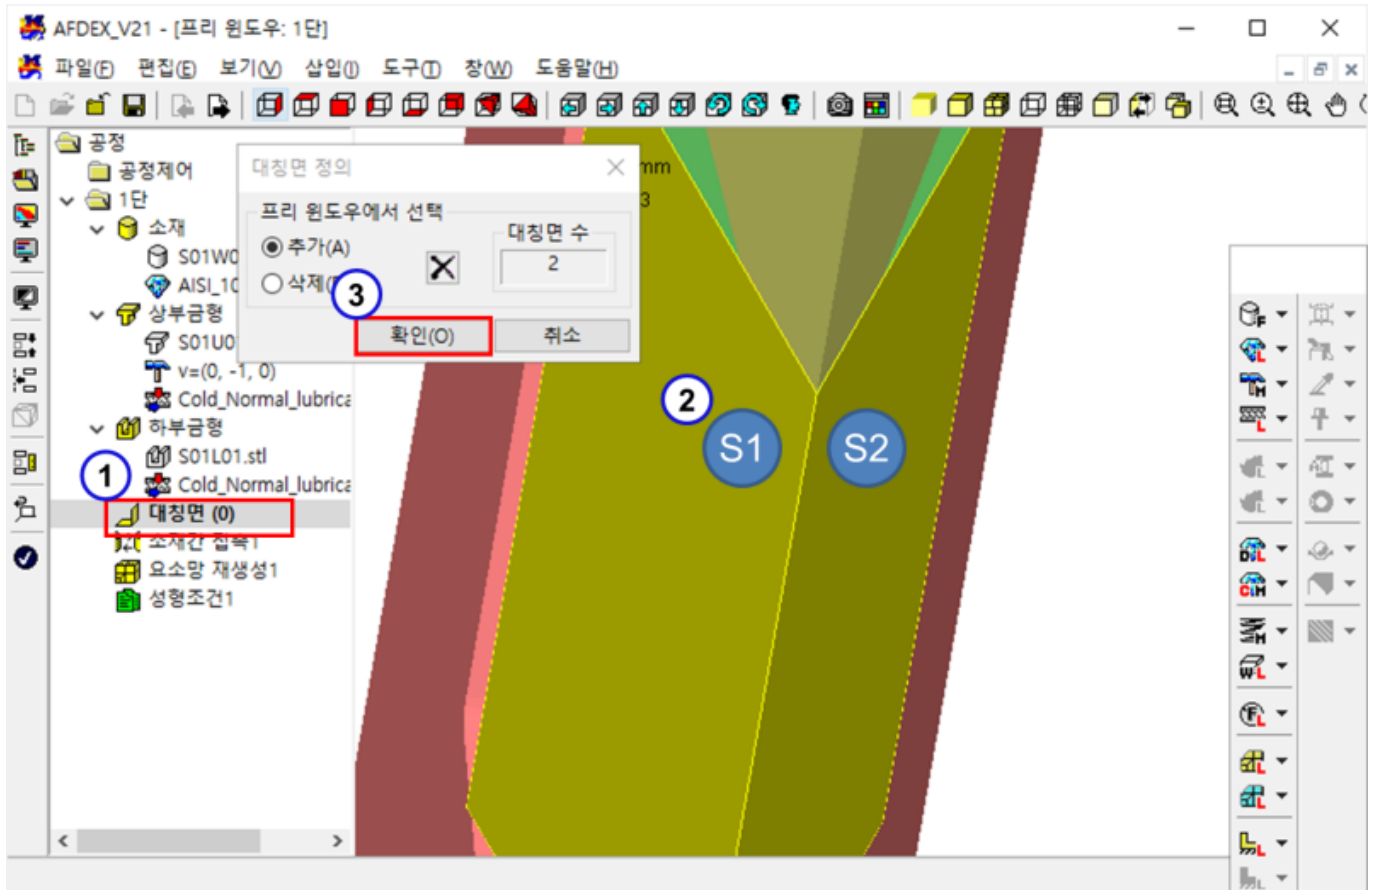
AFDEX_V21 - [프리 윈도우: 1단]

파일(F) 편집(E) 보기(V) 삽입(I) 도구(T) 창(W) 도움말(H)

공정
공정제어
1단
소재
S01W0
AISI_10
상부금형
S01U0
v=(0, -1, 0)
Cold_Normal_lubrica
하부금형
S01L01.stl
Cold_Normal_lubrica
대칭면 (0)
소재간 접촉1
요소망 재생성1
성형조건1

대칭면 정의
프리 윈도우에서 선택
추가(A)
삭제(
대칭면 수
2
확인(O)
취소

mm
3

1
2
3
S1
S2